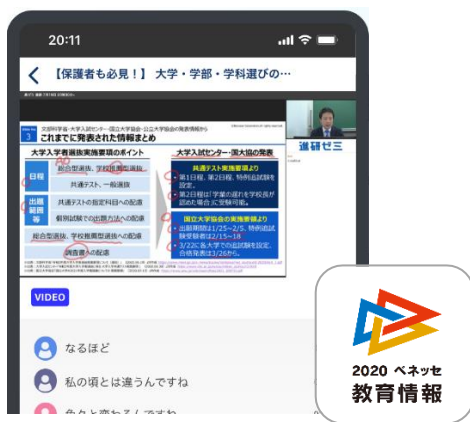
20:11

【保護者も必見！】 大学・学部・学科選びの…

3

文部科学省・大学入試センター・国立大学協会の発表情報から

これまでに発表された情報まとめ

進研ゼミ

大学入学者選抜実施要項のポイント

日程

総合型選抜、学校推薦型選抜

共通テスト、一般選抜

出題範囲等

共通テストの指定科目への配慮

個別試験での出題方法への配慮

総合型選抜、学校推薦型選抜への配慮

調査書への記載

大学入試センター・国大協の発表

共通テスト実施要項より

第1日程、第2日程、特例追試験を設定。

第2日程は「学業の遅れ」を学校長が認めた場合に受験可能。

国立大学協会の実施要領より

出願期間は1/25～2/5、特例追試験受験者は2/15～18

3/22に各大学での追試験を設定。合格発表は3/26から。

VIDEO

なるほど

私の頃とは違うんですね

2020 ベネッセ 教育情報